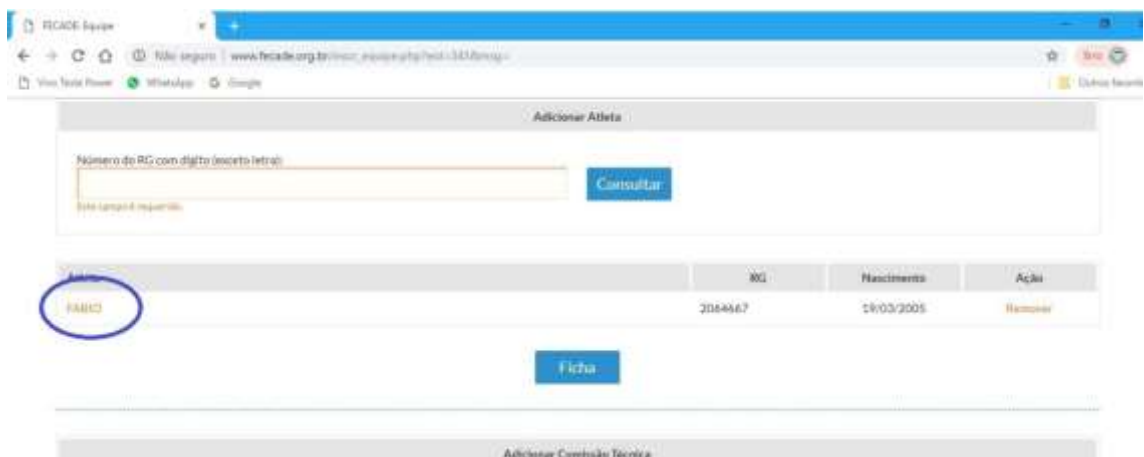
FECADE Equipe

Não seguro | www.fecade.org.br/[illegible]

Vivo Teste Power WhatsApp Google

Outros favoritos

Adicionar Atleta

Número do RG com dígito (exceto letra):

Consultar

Este campo é requerido.

| Atleta | RG | Nascimento | Ação |
|---|---|---|---|
| FABIO | 2064667 | 19/03/2005 | Remover |

Ficha

Adicionar Comissão Técnica